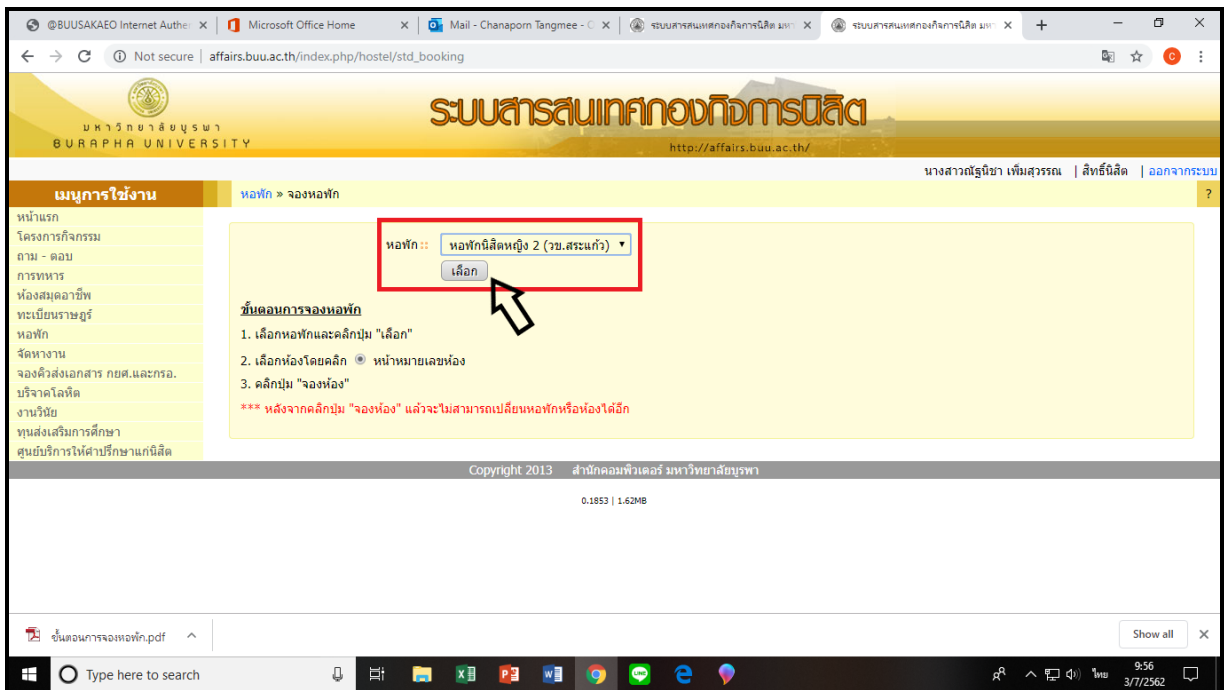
@BUUSAKAEO Internet Authen ×
Microsoft Office Home ×
Mail - Chanaporn Tangmee - C ×
ระบบสารสนเทศกองกิจการนิสิต มหา ×
ระบบสารสนเทศกองกิจการนิสิต มห ×
+

Not secure | affairs.buu.ac.th/index.php/hostel/std_booking

มหาวิทยาลัยบูรพา
BURAPHA UNIVERSITY

ระบบสารสนเทศกองกิจการนิสิต
http://affairs.buu.ac.th/

นางสาวณัฐนิชา เพ็มสุวรรณ | สิทธิ์นิสิต | ออกจากระบบ

เมนูการใช้งาน
หน้าแรก
โครงการกิจกรรม
ถาม - ตอบ
การทหาร
ห้องสมุดอาชีพ
ทะเบียนราษฎร์
หอพัก
จัดหางาน
จองคิวส่งเอกสาร กยศ.และกรอ.
บริจาคโลหิต
งานวินัย
ทุนส่งเสริมการศึกษา
ศูนย์บริการให้คำปรึกษาแก่นิสิต

หอพัก » จองหอพัก
?

หอพัก :: หอพักนิสิตหญิง 2 (วข.สระแก้ว)
เลือก

ขั้นตอนการจองหอพัก
1. เลือกหอพักและคลิกปุ่ม "เลือก"
2. เลือกห้องโดยคลิก หน้าหมายเลขห้อง
3. คลิกปุ่ม "จองห้อง"
*** หลังจากคลิกปุ่ม "จองห้อง" แล้วจะไม่สามารถเปลี่ยนหอพักหรือห้องได้อีก

Copyright 2013 สำนักคอมพิวเตอร์ มหาวิทยาลัยบูรพา

0.1853 | 1.62MB

ขั้นตอนการจองหอพัก.pdf
Show all

Type here to search
ไทย 9:56 3/7/2562